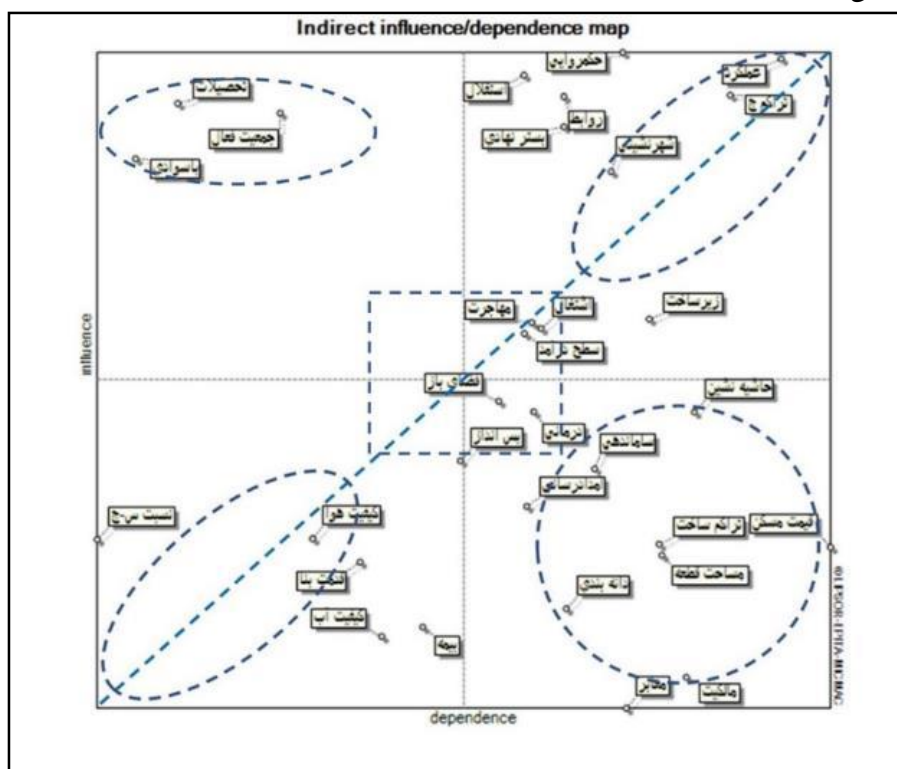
Indirect influence/dependence map

حکمروایی
تحصیلات
استقلال
خطر
روابط
تراکم
جمعیت فعال
بستر نهادی
شهرنشینی
باسوادی
زیرساخت
مهاجرت
اشتغال
سطح درآمد
influence
فضای باز
حاشیه نشینی
پس انداز
ترافیک
ساماندهی
مدارس
نسبت س ج
کیفیت هوا
قیمت مسکن
تراکم ساخت
مساحت قطعه
کیفیت بنا
دانه بندی
کیفیت آب
بیمه
مالکیت
معابر
dependence
©LIPSOR-EPITA-MICMAC